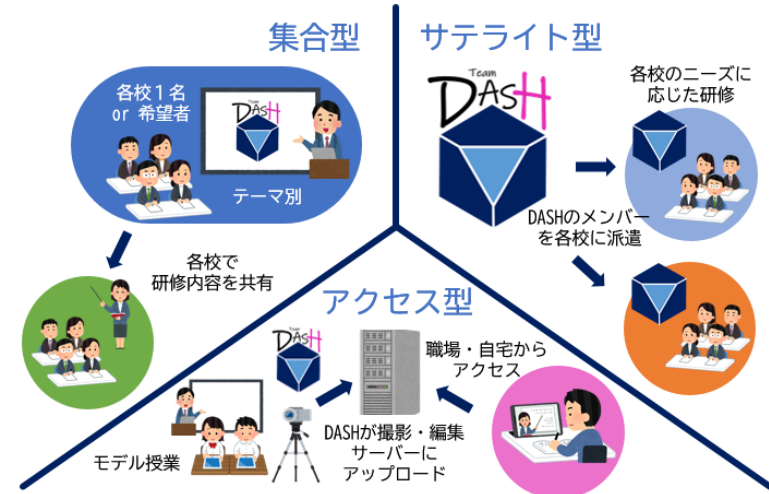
集合型

各校１名
or 希望者

Team
DASH

テーマ別

各校で
研修内容を共有

サテライト型

Team
DASH

各校のニーズに
応じた研修

DASHのメンバー
を各校に派遣

アクセス型

Team
DASH

職場・自宅から
アクセス

DASHが撮影・編集
サーバーに
アップロード

モデル授業